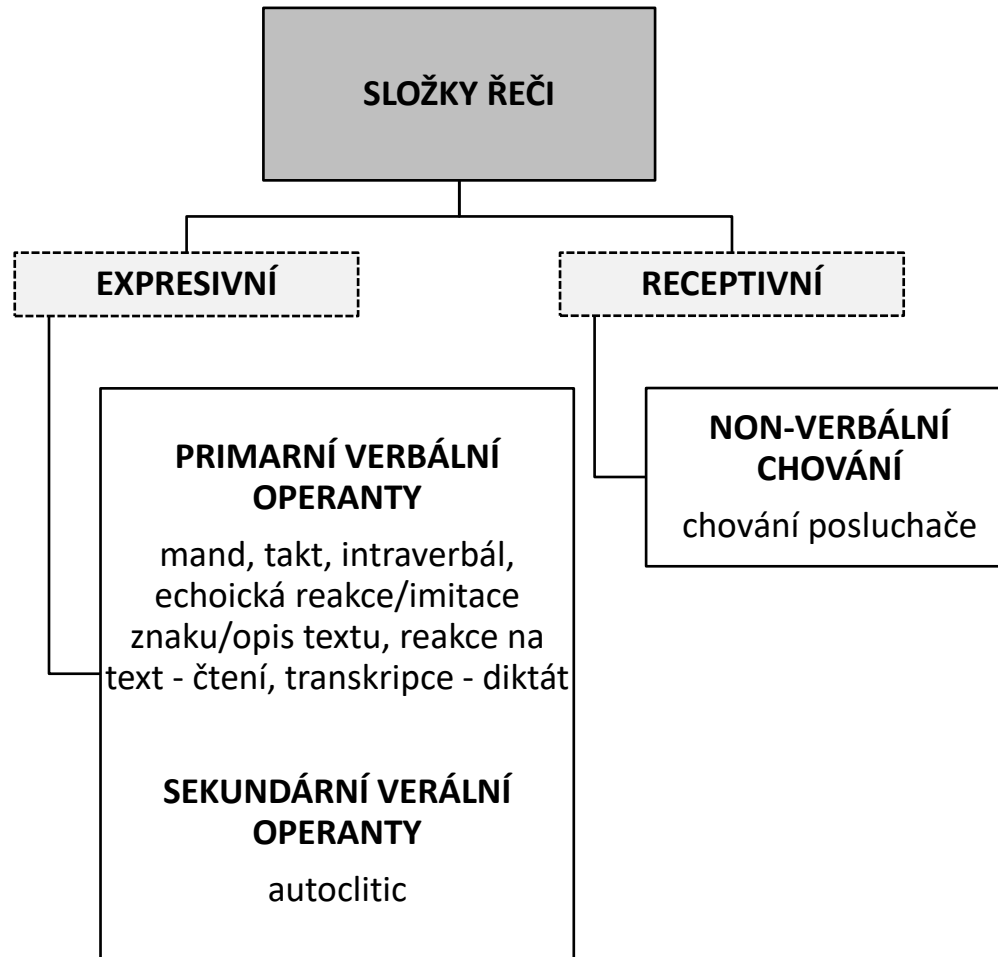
SLOŽKY ŘEČI

EXPRESIVNÍ

RECEPTIVNÍ

PRIMARNÍ VERBÁLNÍ OPERANTY

mand, takt, intraverbál, echoická reakce/imitace znaku/opis textu, reakce na text - čtení, transkripce - diktát

SEKUNDÁRNÍ VERÁLNÍ OPERANTY

autoclitic

NON-VERBÁLNÍ CHOVÁNÍ

chování posluchače